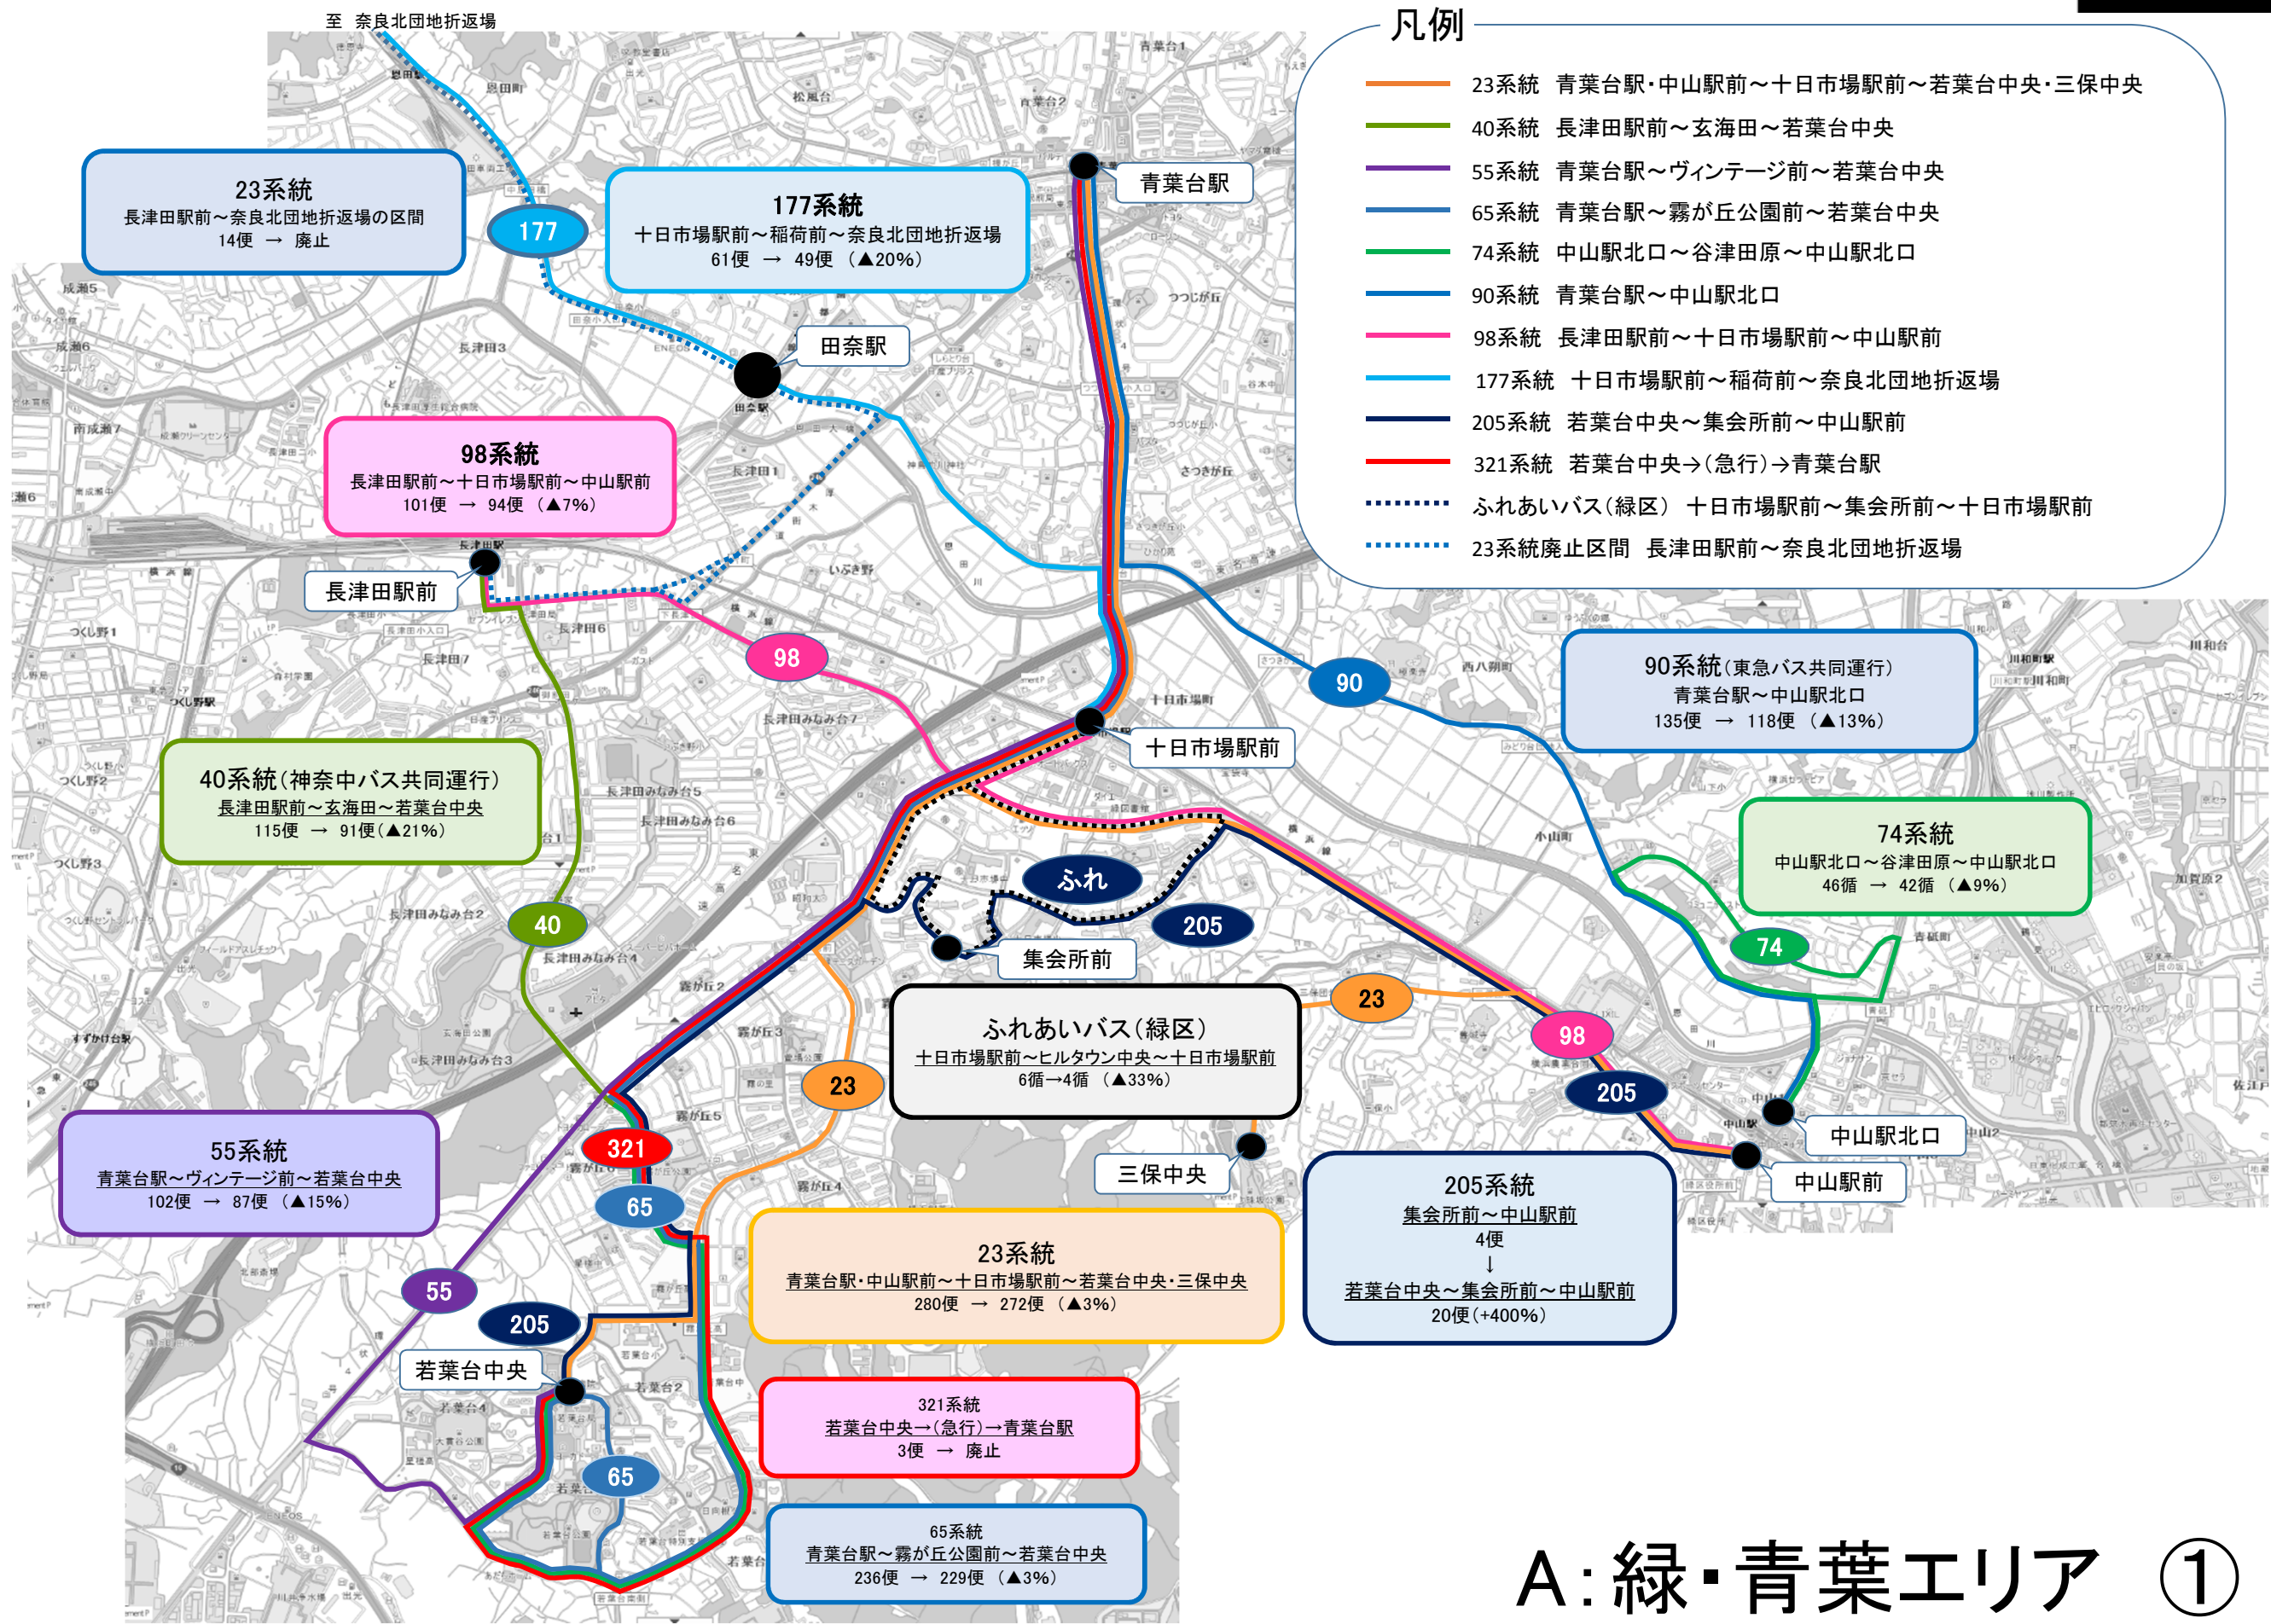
至　奈良北団地折返場

凡例
23系統　青葉台駅・中山駅前～十日市場駅前～若葉台中央・三保中央
40系統　長津田駅前～玄海田～若葉台中央
55系統　青葉台駅～ヴィンテージ前～若葉台中央
65系統　青葉台駅～霧が丘公園前～若葉台中央
74系統　中山駅北口～谷津田原～中山駅北口
90系統　青葉台駅～中山駅北口
98系統　長津田駅前～十日市場駅前～中山駅前
177系統　十日市場駅前～稲荷前～奈良北団地折返場
205系統　若葉台中央～集会所前～中山駅前
321系統　若葉台中央→(急行)→青葉台駅
ふれあいバス(緑区)　十日市場駅前～集会所前～十日市場駅前
23系統廃止区間　長津田駅前～奈良北団地折返場

23系統
長津田駅前～奈良北団地折返場の区間
14便 → 廃止

177

177系統
十日市場駅前～稲荷前～奈良北団地折返場
61便 → 49便 (▲20%)

青葉台駅

田奈駅

98系統
長津田駅前～十日市場駅前～中山駅前
101便 → 94便 (▲7%)

長津田駅前

98

90

90系統(東急バス共同運行)
青葉台駅～中山駅北口
135便 → 118便 (▲13%)

十日市場駅前

40系統(神奈中バス共同運行)
長津田駅前～玄海田～若葉台中央
115便 → 91便(▲21%)

74系統
中山駅北口～谷津田原～中山駅北口
46循 → 42循 (▲9%)

ふれ

205

40

集会所前

74

23

98

ふれあいバス(緑区)
十日市場駅前～ヒルタウン中央～十日市場駅前
6循→4循 (▲33%)

23

205

321

中山駅北口

三保中央

中山駅前

55系統
青葉台駅～ヴィンテージ前～若葉台中央
102便 → 87便 (▲15%)

65

205系統
集会所前～中山駅前
4便
↓
若葉台中央～集会所前～中山駅前
20便(+400%)

23系統
青葉台駅・中山駅前～十日市場駅前～若葉台中央・三保中央
280便 → 272便 (▲3%)

55

205

若葉台中央

321系統
若葉台中央→(急行)→青葉台駅
3便 → 廃止

65

65系統
青葉台駅～霧が丘公園前～若葉台中央
236便 → 229便 (▲3%)

A:緑・青葉エリア ①